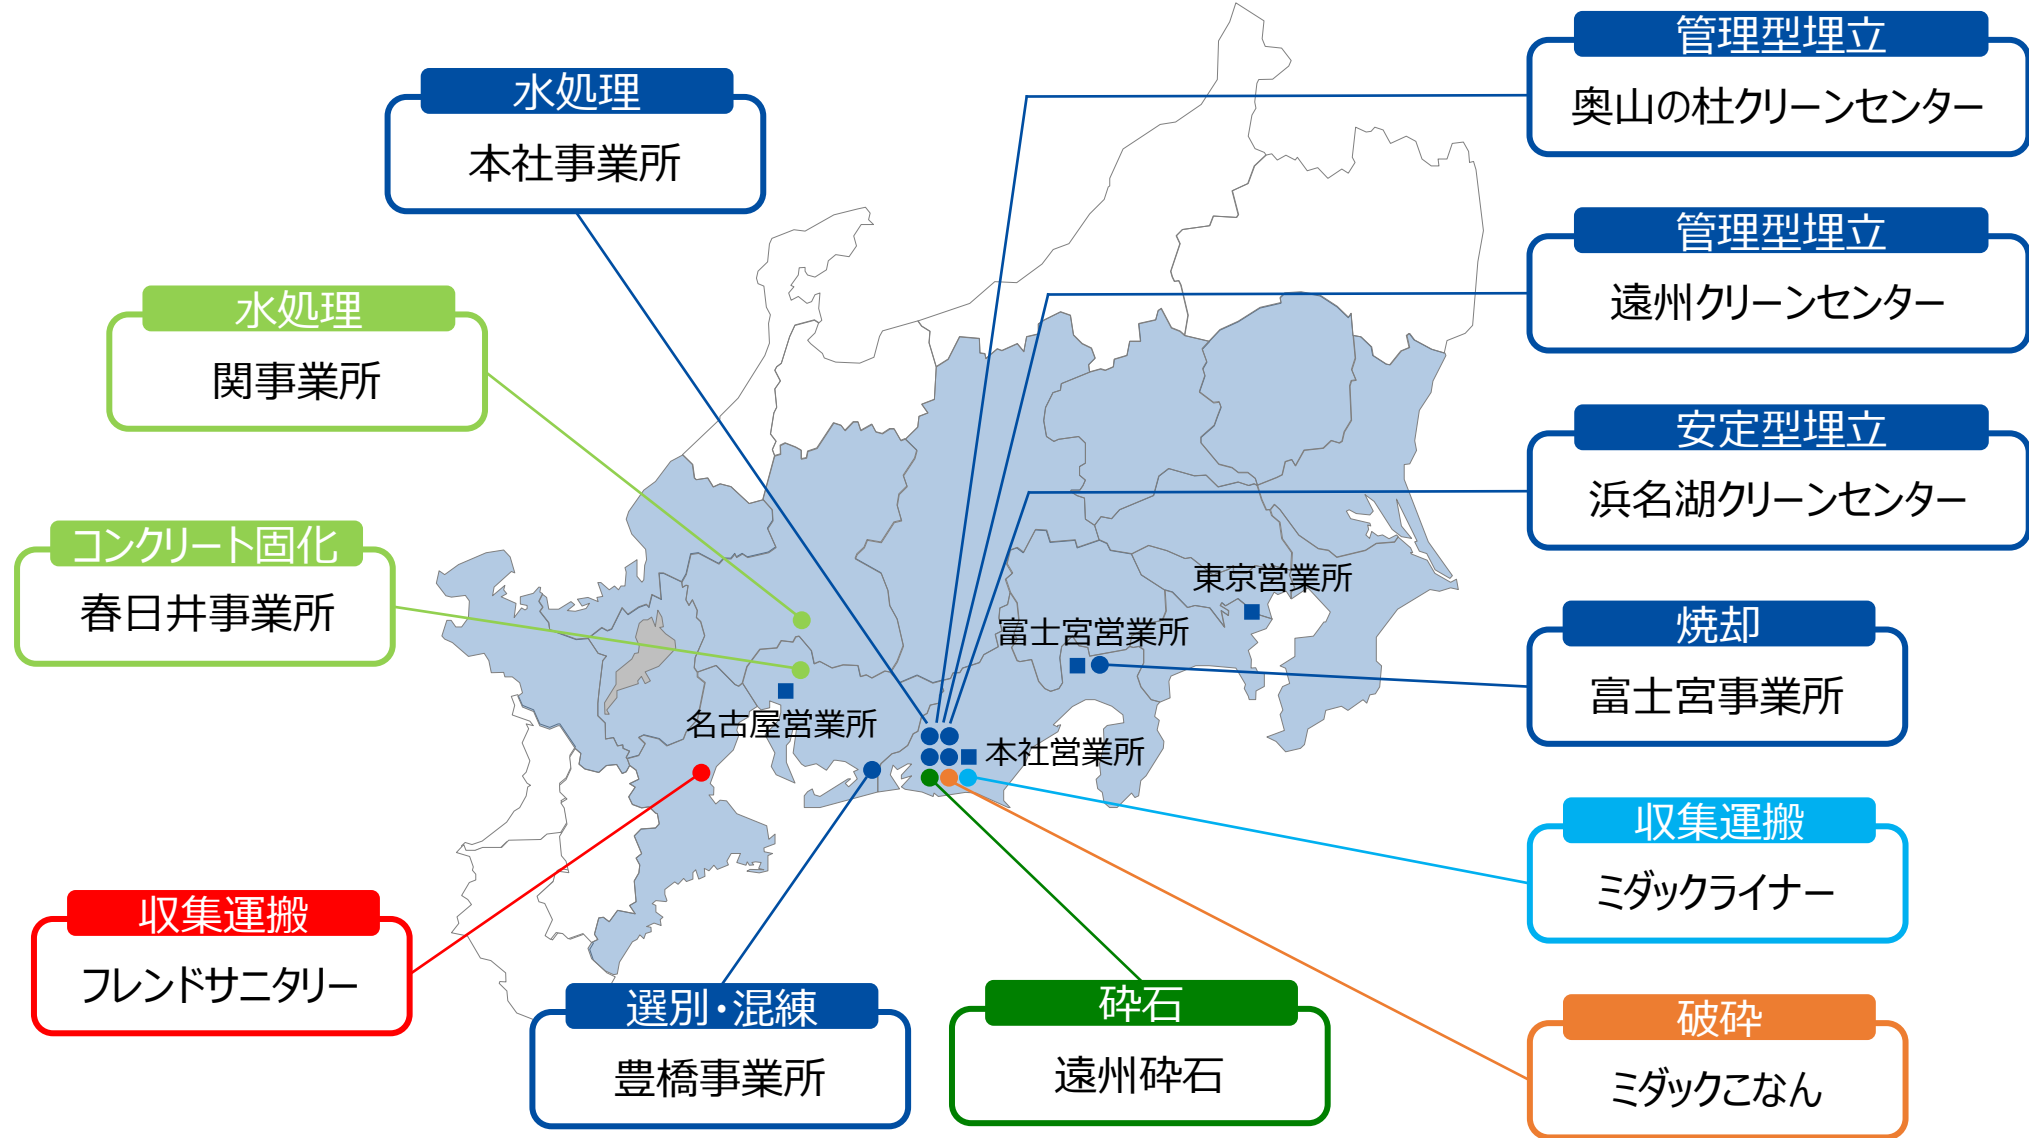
水処理
本社事業所

管理型埋立
奥山の杜クリーンセンター

水処理
関事業所

管理型埋立
遠州クリーンセンター

安定型埋立
浜名湖クリーンセンター

コンクリート固化
春日井事業所

東京営業所

富士宮営業所

焼却
富士宮事業所

名古屋営業所

本社営業所

収集運搬
ミダックライナー

収集運搬
フレンドサニタリー

選別・混練
豊橋事業所

砕石
遠州砕石

破砕
ミダックこなん